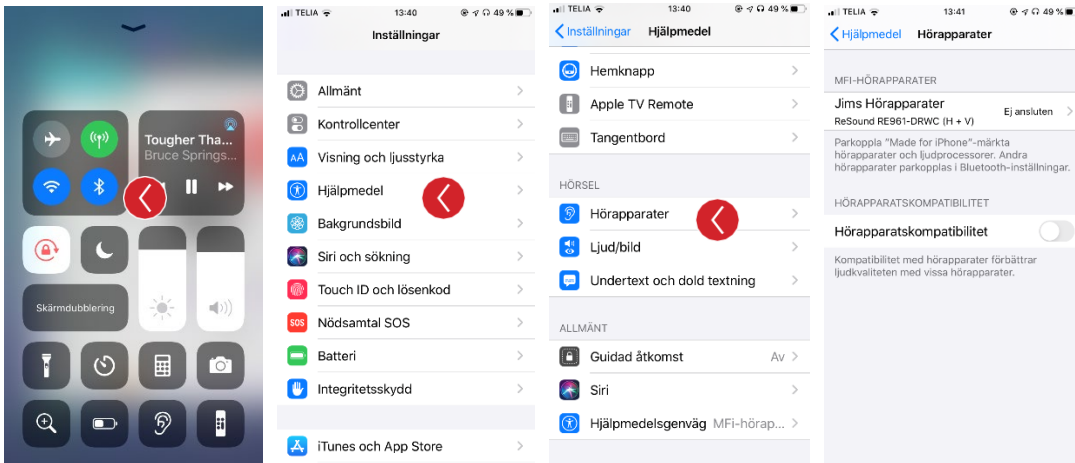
Tougher Tha...
Bruce Springs...

Skärmdubblering

TELIA 13:40 49 %

Inställningar

Allmänt
Kontrollcenter
Visning och ljusstyrka
Hjälpmedel
Bakgrundsbild
Siri och sökning
Touch ID och lösenkod
SOS Nödsamtal SOS
Batteri
Integritetsskydd

iTunes och App Store

TELIA 13:40 49 %

Inställningar Hjälpmedel

Hemknapp
Apple TV Remote
Tangentbord

HÖRSEL
Hörapparater
Ljud/bild
Undertext och dold textning

ALLMÄNT
Guidad åtkomst Av
Siri
Hjälpmedelsgenväg MFi-hörap...

TELIA 13:41 49 %

Hjälpmedel Hörapparater

MFI-HÖRAPPARATER
Jims Hörapparater Ej ansluten
ReSound RE961-DRWC (H + V)
Parkoppla "Made for iPhone"-märkta hörapparater och ljudprocessorer. Andra hörapparater parkopplas i Bluetooth-inställningar.

HÖRAPPARATSKOMPATIBILITET
Hörapparatskompatibilitet
Kompatibilitet med hörapparater förbättrar ljudkvaliteten med vissa hörapparater.